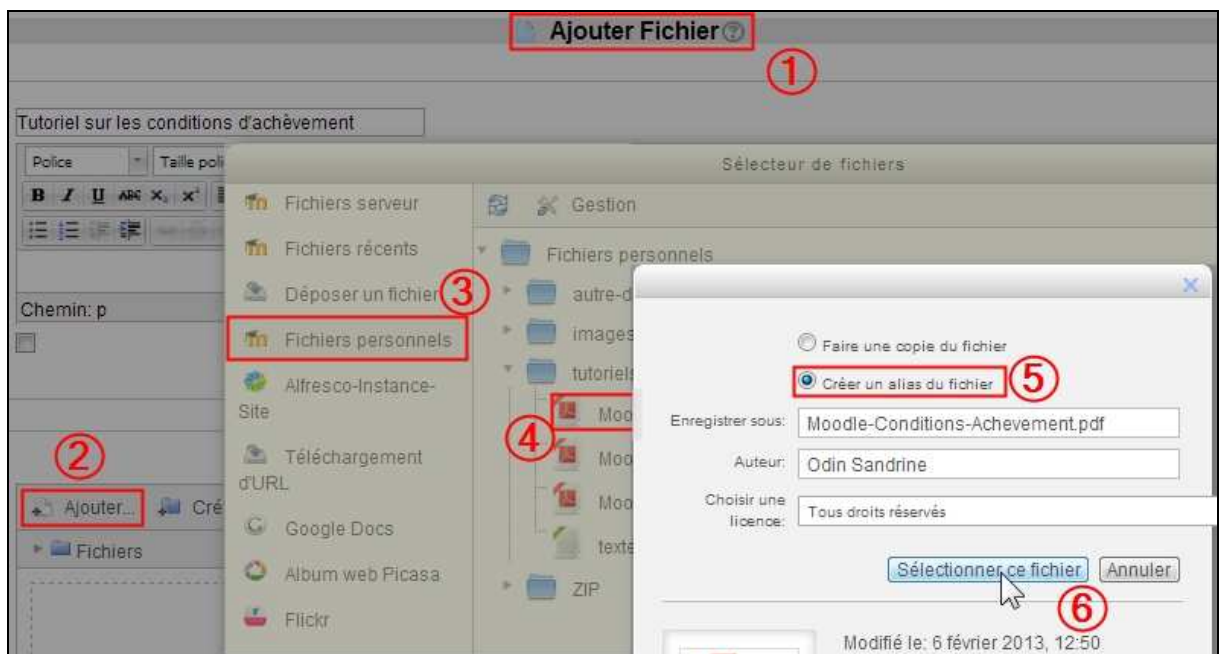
Ajouter Fichier

①

Tutoriel sur les conditions d'achèvement

Police
Taille poli

Chemin: p

②

Ajouter...
Cré

Fichiers

Sélecteur de fichiers

Fichiers serveur

Fichiers récents

Déposer un fichier

③

Fichiers personnels

Alfresco-Instance-Site

Téléchargement d'URL

Google Docs

Album web Picasa

Flickr

Gestion

Fichiers personnels

autre-d

images

tutoriels

④

Moo

Moo

Moo

texte

ZIP

Faire une copie du fichier

Créer un alias du fichier

⑤

Enregistrer sous: Moodle-Conditions-Achevement.pdf

Auteur: Odin Sandrine

Choisir une licence: Tous droits réservés

Sélectionner ce fichier
Annuler

⑥

Modifié le: 6 février 2013, 12:50